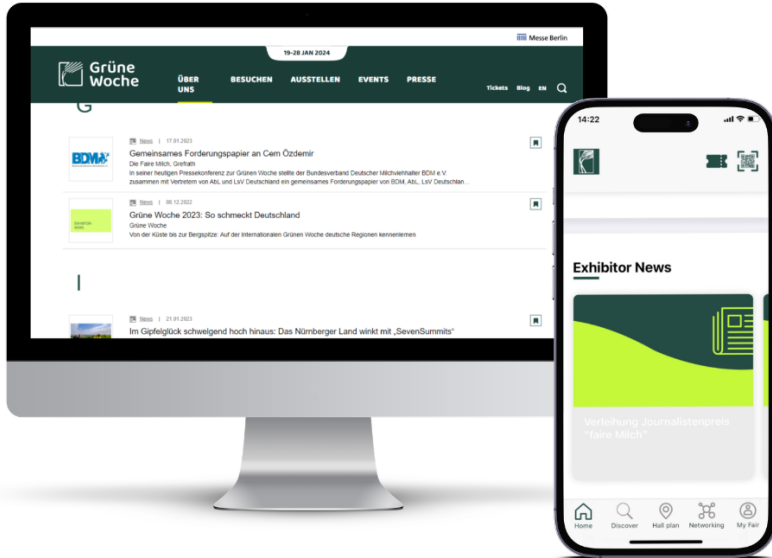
Messe Berlin

19-28 JAN 2024

Grüne Woche

ÜBER UNS   BESUCHEN   AUSSTELLEN   EVENTS   PRESSE   Tickets   Blog   EN

G

BDM

News | 17.01.2023

Gemeinsames Forderungspapier an Cem Özdemir

Die Faire Milch, Grefrath

In seiner heutigen Pressekonferenz zur Grünen Woche stellte der Bundesverband Deutscher Milchviehhalter BDM e.V. zusammen mit Vertretern von AbL und LsV Deutschland ein gemeinsames Forderungspapier von BDM, AbL, LsV Deutschlan...

News | 08.12.2022

Grüne Woche 2023: So schmeckt Deutschland

Grüne Woche

Von der Küste bis zur Bergspitze: Auf der Internationalen Grünen Woche deutsche Regionen kennenlernen

I

News | 21.01.2023

Im Gipfelglück schwelgend hoch hinaus: Das Nürnberger Land winkt mit „SevenSummits"

14:22

Exhibitor News

Verleihung Journalistenpreis "faire Milch"

Home   Discover   Hall plan   Networking   My Fair